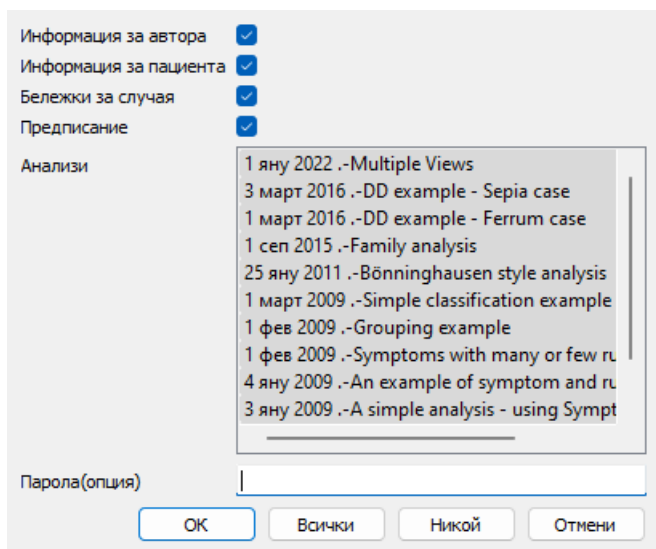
Информация за автора
Информация за пациента
Бележки за случая
Предписание
Анализи

1 яну 2022 .-Multiple Views
3 март 2016 .-DD example - Sepia case
1 март 2016 .-DD example - Ferrum case
1 сеп 2015 .-Family analysis
25 яну 2011 .-Bönninghausen style analysis
1 март 2009 .-Simple classification example
1 фев 2009 .-Grouping example
1 фев 2009 .-Symptoms with many or few ru
4 яну 2009 .-An example of symptom and ru
3 яну 2009 .-A simple analysis - using Sympt

Парола(опция)

OK
Всички
Никой
Отмени